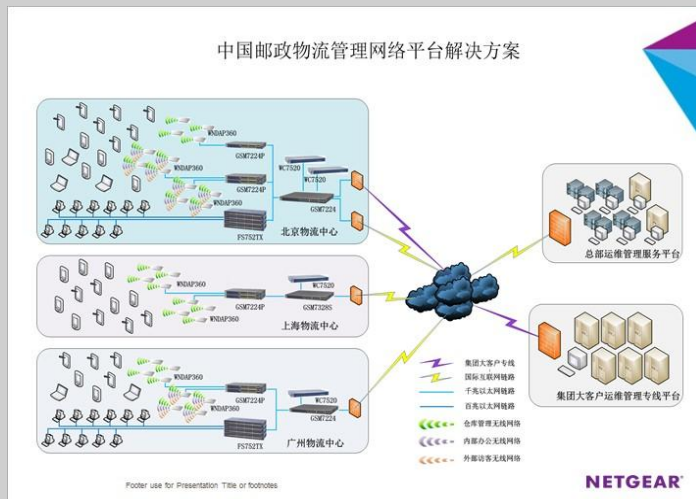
中国邮政物流管理网络平台解决方案

WNDAP360
GSM7224P
WNDAP360
GSM7224P
WNDAP360
FS752TX
WC7520
WC7520
GSM7224
北京物流中心

WNDAP360
GSM7224P
WC7520
GSM7328S
WNDAP360
上海物流中心

WNDAP360
WNDAP360
GSM7224P
WC7520
GSM7224
FS752TX
广州物流中心

总部运维管理服务平台

集团大客户运维管理专线平台

集团大客户专线
国际互联网链路
千兆以太网链路
百兆以太网链路
仓库管理无线网络
内部办公无线网络
外部访客无线网络

Footer use for Presentation Title or footnotes

NETGEAR